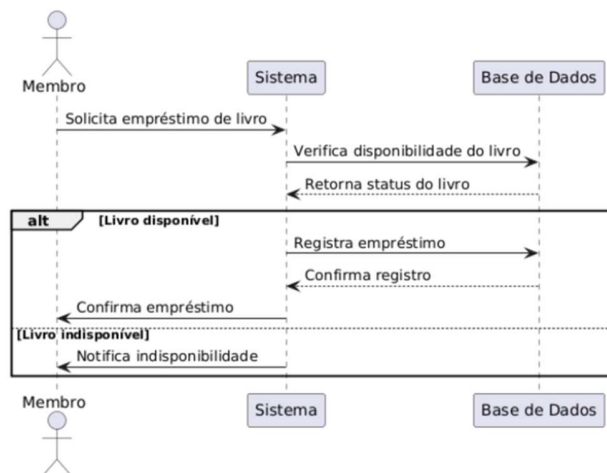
Membro

Sistema

Base de Dados

Solicita empréstimo de livro

Verifica disponibilidade do livro

Retorna status do livro

alt [Livro disponível]

Registra empréstimo

Confirma registro

Confirma empréstimo

[Livro indisponível]

Notifica indisponibilidade

Membro

Sistema

Base de Dados